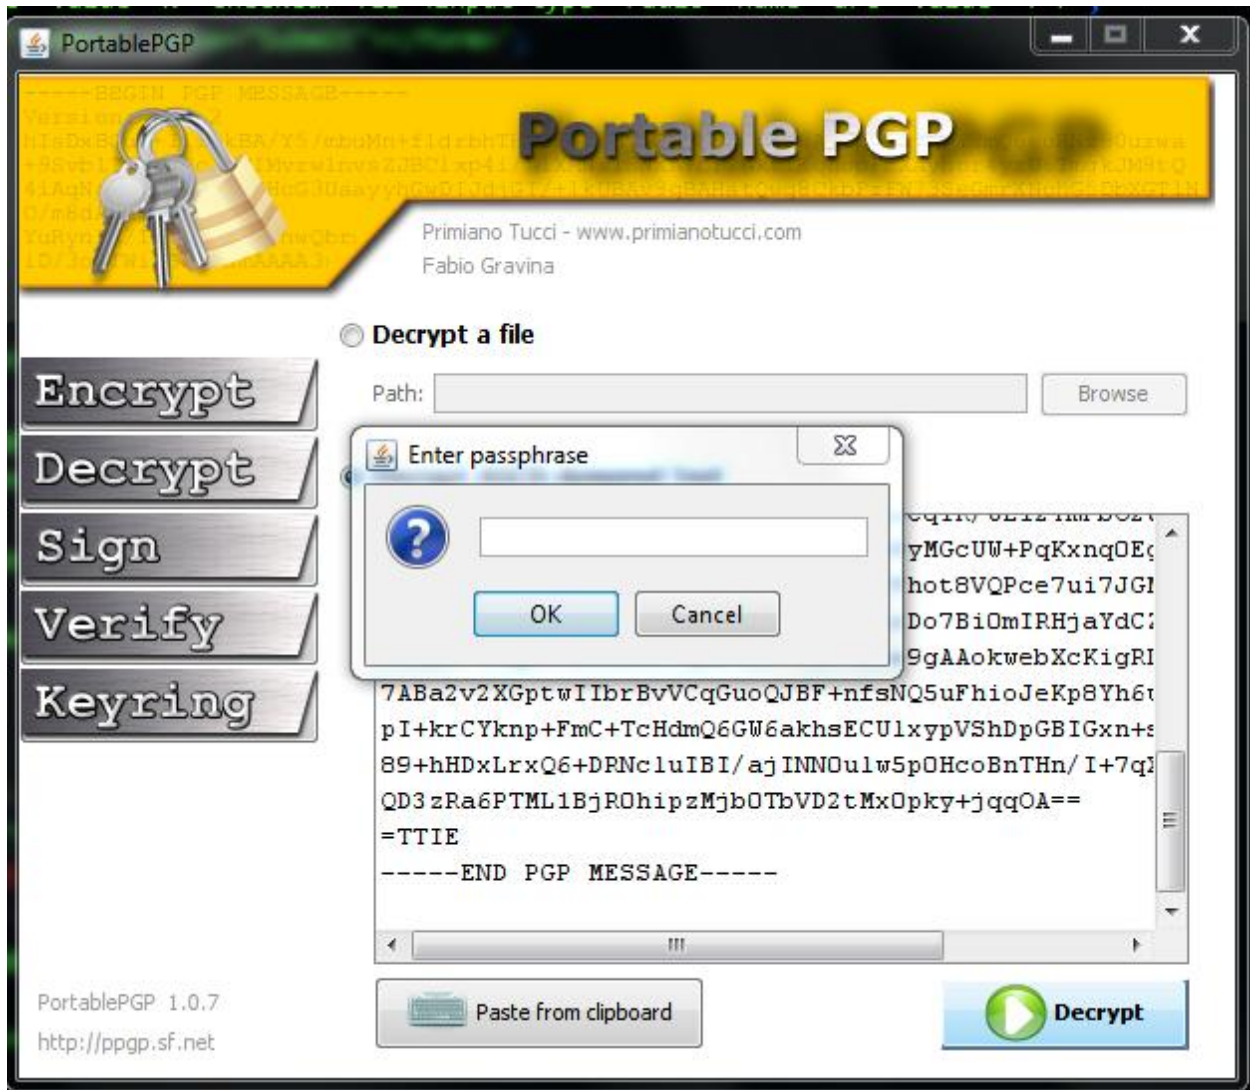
PortablePGP

-----BEGIN PGP MESSAGE-----

Portable PGP

Primiano Tucci - www.primianotucci.com
Fabio Gravina

Decrypt a file

Path:

Browse

Encrypt
Decrypt
Sign
Verify
Keyring

Enter passphrase

OK
Cancel

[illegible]yMGcUW+PqKxnqOE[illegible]
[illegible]hot8VQPce7ui7JG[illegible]
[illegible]Do7BiOmIRHjaYdC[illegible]
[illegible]9gAAokwebXcKigR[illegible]
7ABa2v2XGptwIIbrBvVCqGuoQJBF+nfsNQ5uFhioJeKp8Yh6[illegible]
pI+krCYknp+FmC+TcHdmQ6GW6akhsECUlxypVShDpGBIGxn+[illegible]
89+hHDxLrxQ6+DPNcluIBI/ajINNOulw5pOHcoBnTHn/I+7q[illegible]
QD3zRa6PTML1BjROhipzMjbOTbVD2tMxOpky+jqqOA==
=TTIE
-----END PGP MESSAGE-----

PortablePGP 1.0.7
http://ppgp.sf.net

Paste from clipboard

Decrypt